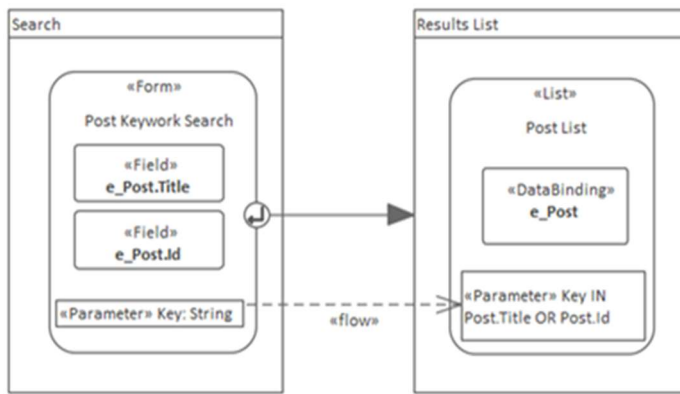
Search

«Form»
Post Keywork Search

«Field»
e_Post.Title

«Field»
e_Post.Id

«Parameter» Key: String

«flow»

Results List

«List»
Post List

«DataBinding»
e_Post

«Parameter» Key IN Post.Title OR Post.Id